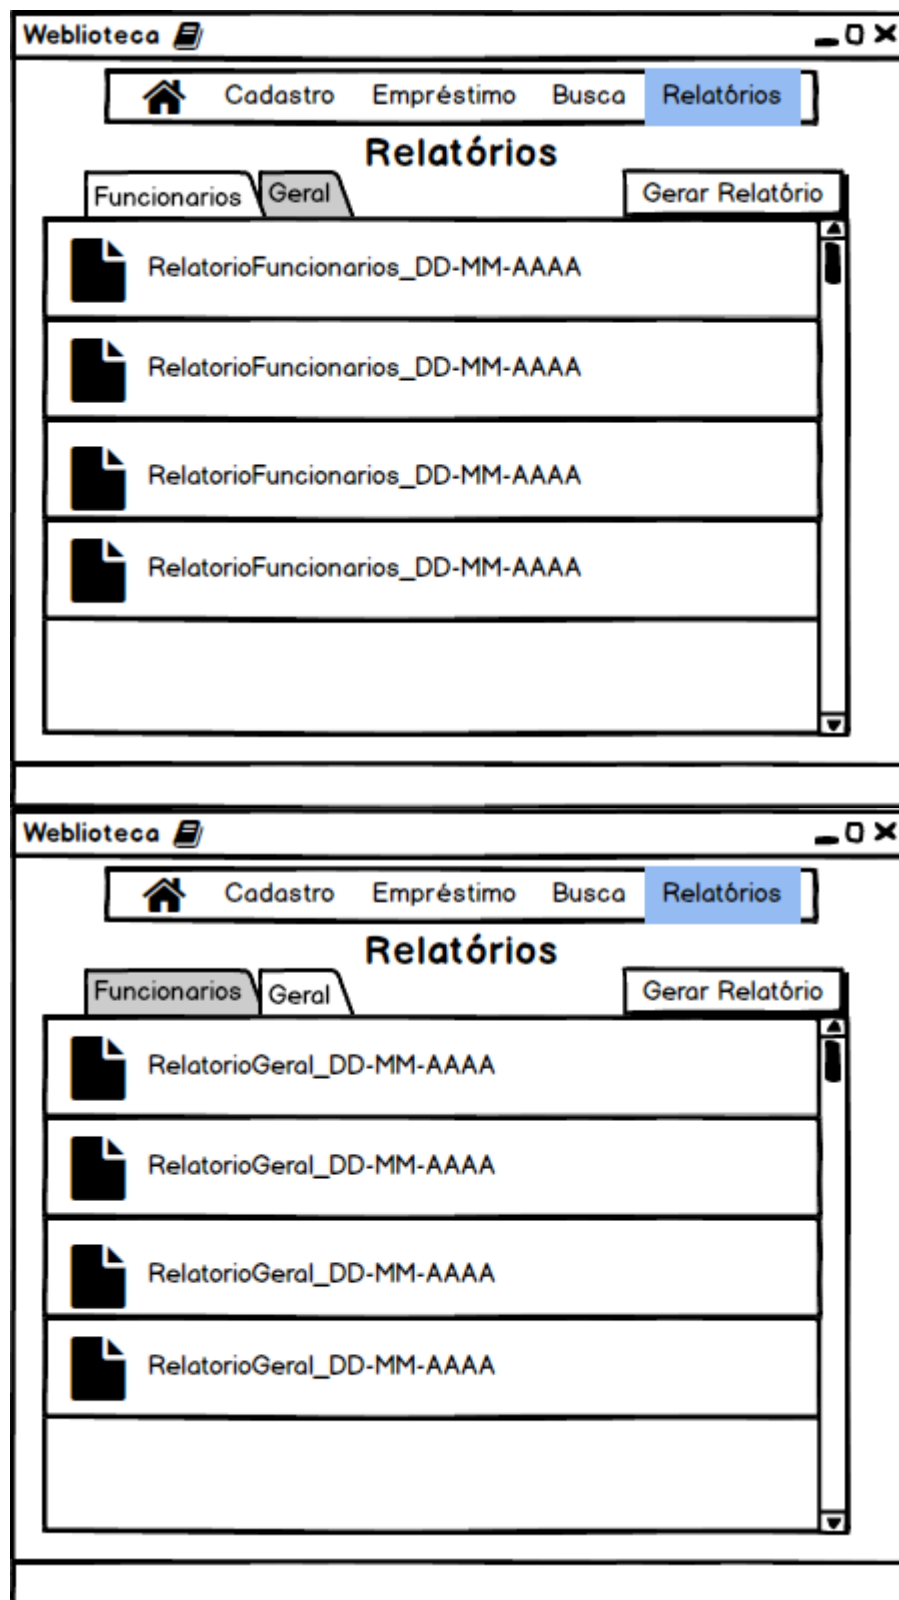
Weblioteca

Cadastro Empréstimo Busca Relatórios

Relatórios

Funcionarios Geral

Gerar Relatório

RelatorioFuncionarios_DD-MM-AAAA

RelatorioFuncionarios_DD-MM-AAAA

RelatorioFuncionarios_DD-MM-AAAA

RelatorioFuncionarios_DD-MM-AAAA

Weblioteca

Cadastro Empréstimo Busca Relatórios

Relatórios

Funcionarios Geral

Gerar Relatório

RelatorioGeral_DD-MM-AAAA

RelatorioGeral_DD-MM-AAAA

RelatorioGeral_DD-MM-AAAA

RelatorioGeral_DD-MM-AAAA